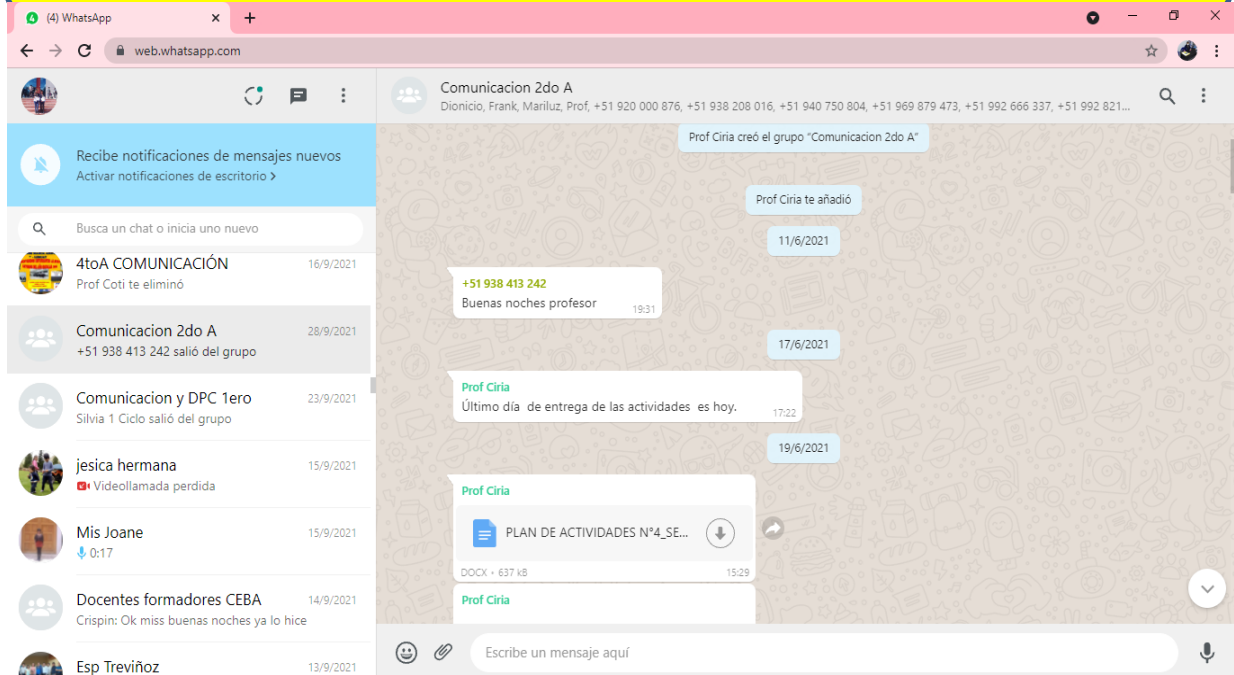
(4) WhatsApp
web.whatsapp.com

Recibe notificaciones de mensajes nuevos
Activar notificaciones de escritorio >

Busca un chat o inicia uno nuevo

4toA COMUNICACIÓN 16/9/2021
Prof Coti te eliminó

Comunicacion 2do A 28/9/2021
+51 938 413 242 salió del grupo

Comunicacion y DPC 1ero 23/9/2021
Silvia 1 Ciclo salió del grupo

jesica hermana 15/9/2021
Videollamada perdida

Mis Joane 15/9/2021
0:17

Docentes formadores CEBA 14/9/2021
Crispin: Ok miss buenas noches ya lo hice

Esp Treviñoz 13/9/2021

Comunicacion 2do A
Dionicio, Frank, Mariluz, Prof, +51 920 000 876, +51 938 208 016, +51 940 750 804, +51 969 879 473, +51 992 666 337, +51 992 821...

Prof Ciria creó el grupo "Comunicacion 2do A"

Prof Ciria te añadió

11/6/2021

+51 938 413 242
Buenas noches profesor 19:31

17/6/2021

Prof Ciria
Último día de entrega de las actividades es hoy. 17:22

19/6/2021

Prof Ciria
PLAN DE ACTIVIDADES N°4_SE...
DOCX • 637 kB 15:29

Prof Ciria

Escribe un mensaje aquí